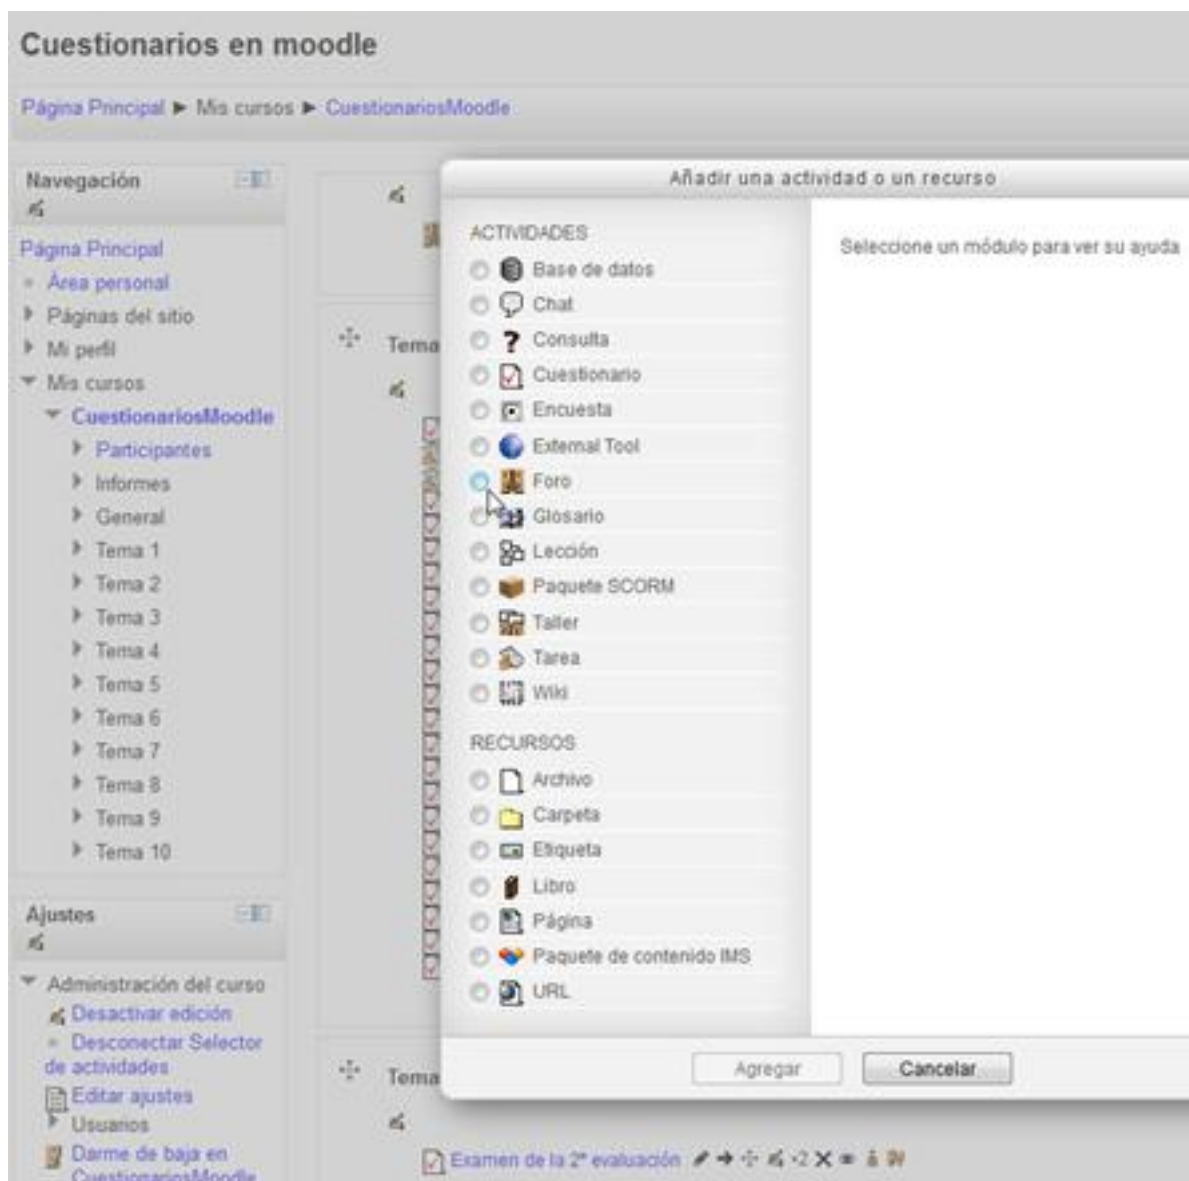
Cuestionarios en moodle

Página Principal ► Mis cursos ► CuestionariosMoodle

Navegación

Página Principal
Área personal
Páginas del sitio
Mi perfil
Mis cursos
CuestionariosMoodle
Participantes
Informes
General
Tema 1
Tema 2
Tema 3
Tema 4
Tema 5
Tema 6
Tema 7
Tema 8
Tema 9
Tema 10

Ajustes

Administración del curso
Desactivar edición
Desconectar Selector de actividades
Editar ajustes
Usuarios
Darme de baja en CuestionariosMoodle

Tema

Tema

Examen de la 2ª evaluación

Añadir una actividad o un recurso

ACTIVIDADES
Base de datos
Chat
Consulta
Cuestionario
Encuesta
External Tool
Foro
Glosario
Lección
Paquete SCORM
Taller
Tarea
Wiki

RECURSOS
Archivo
Carpeta
Etiqueta
Libro
Página
Paquete de contenido IMS
URL

Seleccione un módulo para ver su ayuda

Agregar
Cancelar